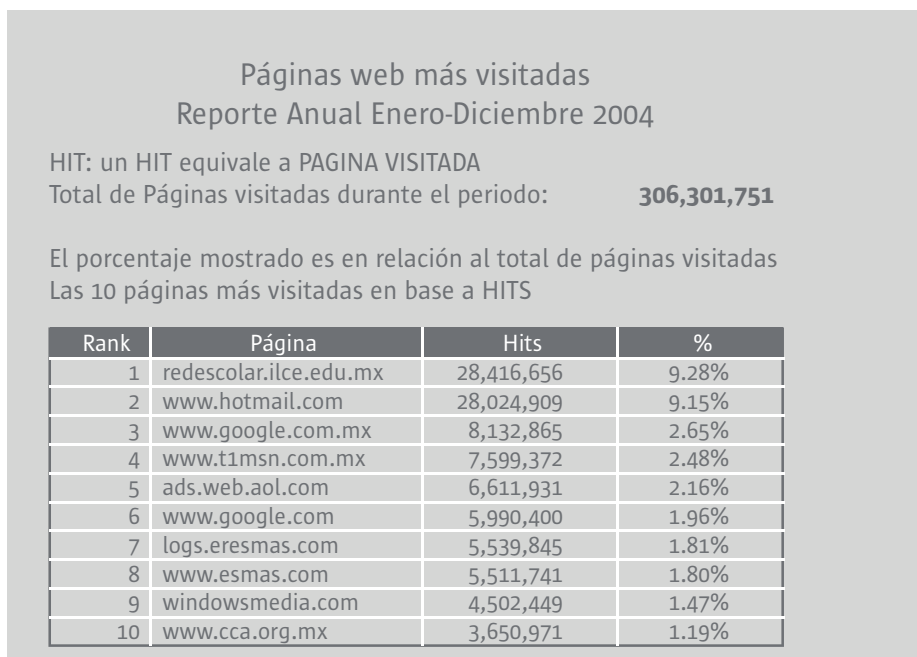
Páginas web más visitadas
Reporte Anual Enero-Diciembre 2004

HIT: un HIT equivale a PAGINA VISITADA
Total de Páginas visitadas durante el periodo: **306,301,751**

El porcentaje mostrado es en relación al total de páginas visitadas
Las 10 páginas más visitadas en base a HITS

| Rank | Página | Hits | % |
|---|---|---|---|
| 1 | redescolar.ilce.edu.mx | 28,416,656 | 9.28% |
| 2 | www.hotmail.com | 28,024,909 | 9.15% |
| 3 | www.google.com.mx | 8,132,865 | 2.65% |
| 4 | www.t1msn.com.mx | 7,599,372 | 2.48% |
| 5 | ads.web.aol.com | 6,611,931 | 2.16% |
| 6 | www.google.com | 5,990,400 | 1.96% |
| 7 | logs.eresmas.com | 5,539,845 | 1.81% |
| 8 | www.esmas.com | 5,511,741 | 1.80% |
| 9 | windowsmedia.com | 4,502,449 | 1.47% |
| 10 | www.cca.org.mx | 3,650,971 | 1.19% |